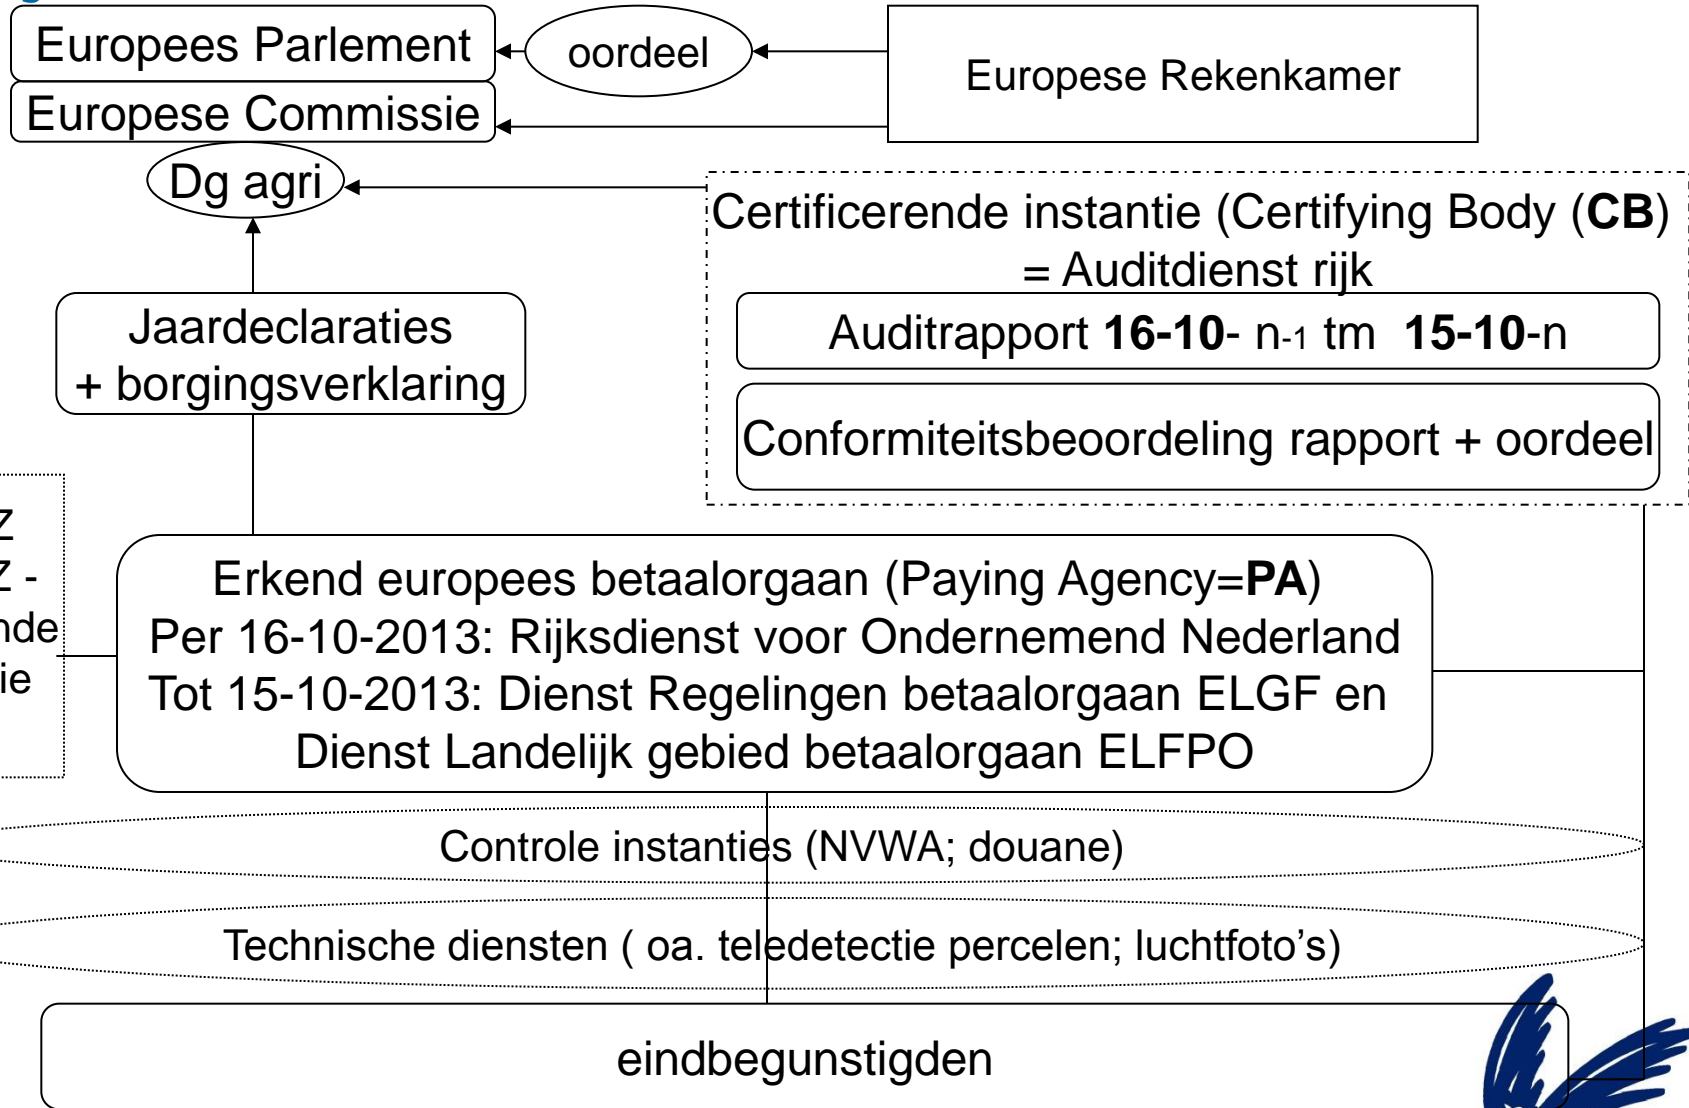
Europees Parlement

oordeel

Europese Rekenkamer

Europese Commissie

Dg agri

Certificerende instantie (Certifying Body (**CB**) = Auditdienst rijk

Auditrapport **16-10**- n-1 tm **15-10**-n

Conformiteitsbeoordeling rapport + oordeel

Jaardeclaraties + borgingsverklaring

Z
Z -
nde
ie

Erkend europees betaalorgaan (Paying Agency=**PA**)
Per 16-10-2013: Rijksdienst voor Ondernemend Nederland
Tot 15-10-2013: Dienst Regelingen betaalorgaan ELGF en Dienst Landelijk gebied betaalorgaan ELFPO

Controle instanties (NVWA; douane)

Technische diensten ( oa. teledetectie percelen; luchtfoto's)

eindbegunstigden